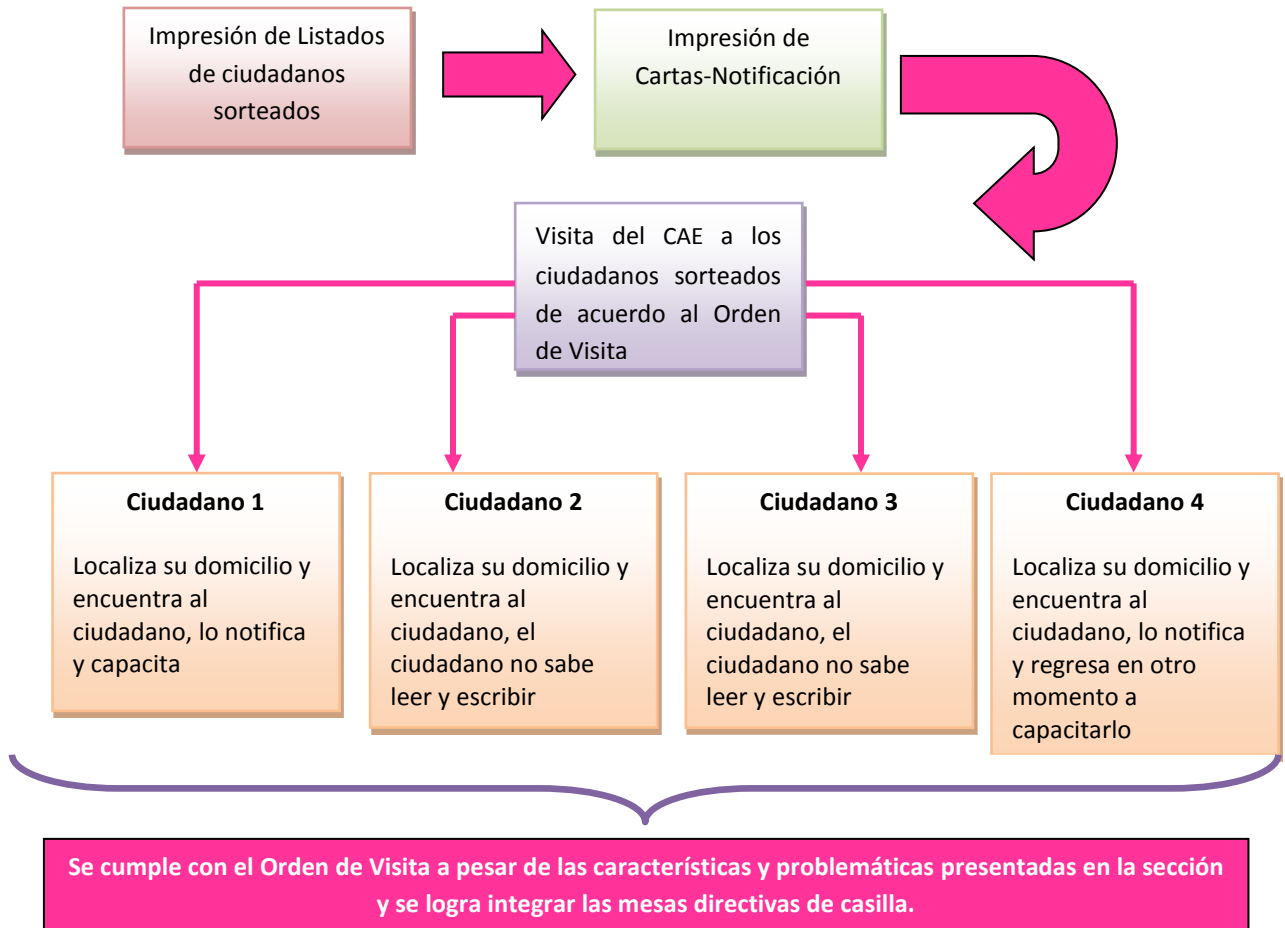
Impresión de Listados de ciudadanos sorteados

Impresión de Cartas-Notificación

Visita del CAE a los ciudadanos sorteados de acuerdo al Orden de Visita

**Ciudadano 1**

Localiza su domicilio y encuentra al ciudadano, lo notifica y capacita

**Ciudadano 2**

Localiza su domicilio y encuentra al ciudadano, el ciudadano no sabe leer y escribir

**Ciudadano 3**

Localiza su domicilio y encuentra al ciudadano, el ciudadano no sabe leer y escribir

**Ciudadano 4**

Localiza su domicilio y encuentra al ciudadano, lo notifica y regresa en otro momento a capacitarlo

**Se cumple con el Orden de Visita a pesar de las características y problemáticas presentadas en la sección y se logra integrar las mesas directivas de casilla.**